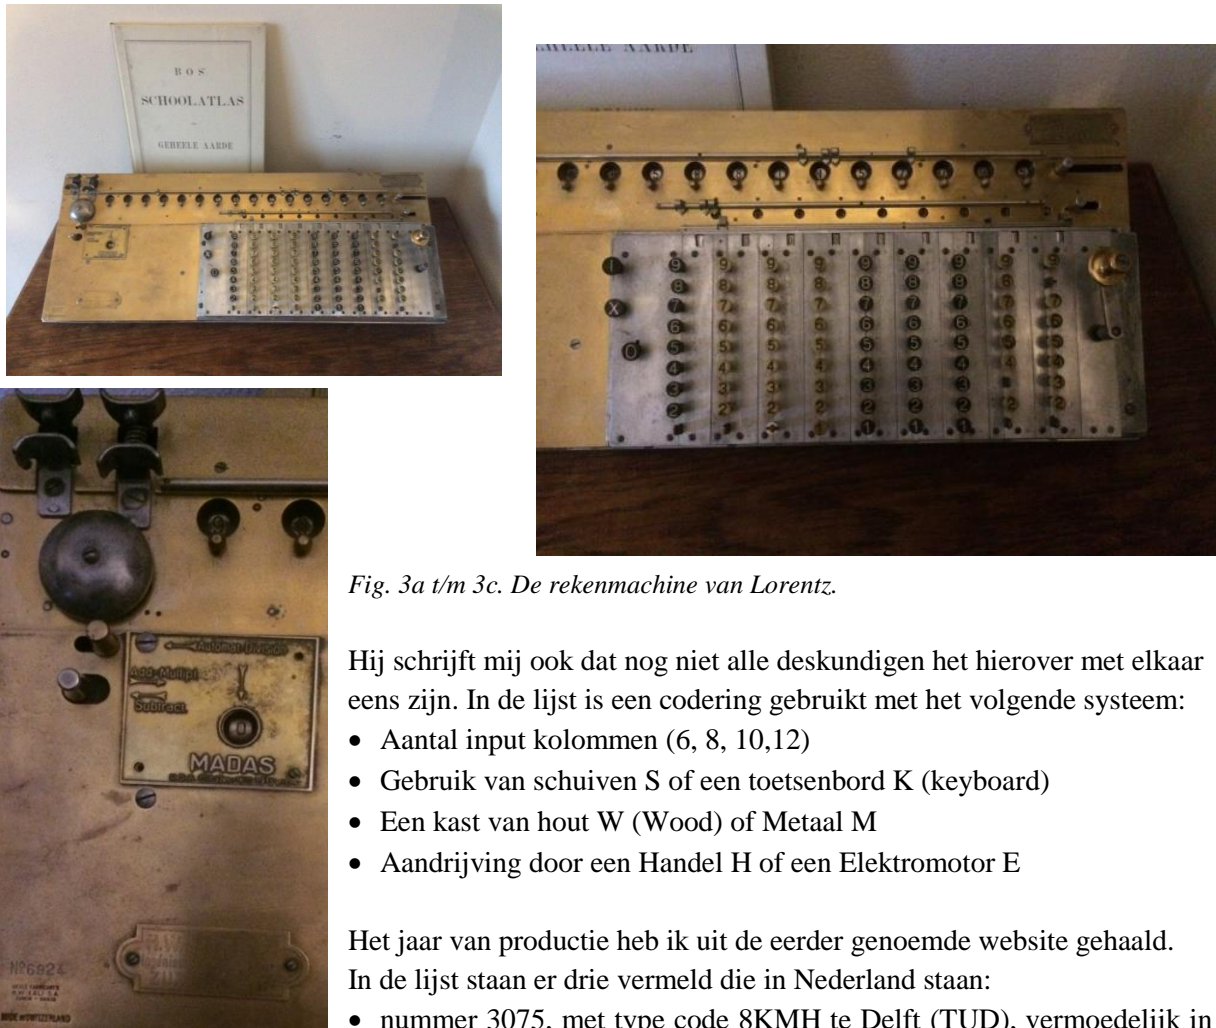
BOS
SCHOOLATLAS
GEHEELE AARDE

Automat. Division
Add. Multipl.
Subtract.
MADAS

Nº6924

MADE IN SWITZERLAND

Fig. 3a t/m 3c. De rekenmachine van Lorentz.

Hij schrijft mij ook dat nog niet alle deskundigen het hierover met elkaar eens zijn. In de lijst is een codering gebruikt met het volgende systeem:
• Aantal input kolommen (6, 8, 10,12)
• Gebruik van schuiven S of een toetsenbord K (keyboard)
• Een kast van hout W (Wood) of Metaal M
• Aandrijving door een Handel H of een Elektromotor E

Het jaar van productie heb ik uit de eerder genoemde website gehaald. In de lijst staan er drie vermeld die in Nederland staan:
• nummer 3075, met type code 8KMH te Delft (TUD), vermoedelijk in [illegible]